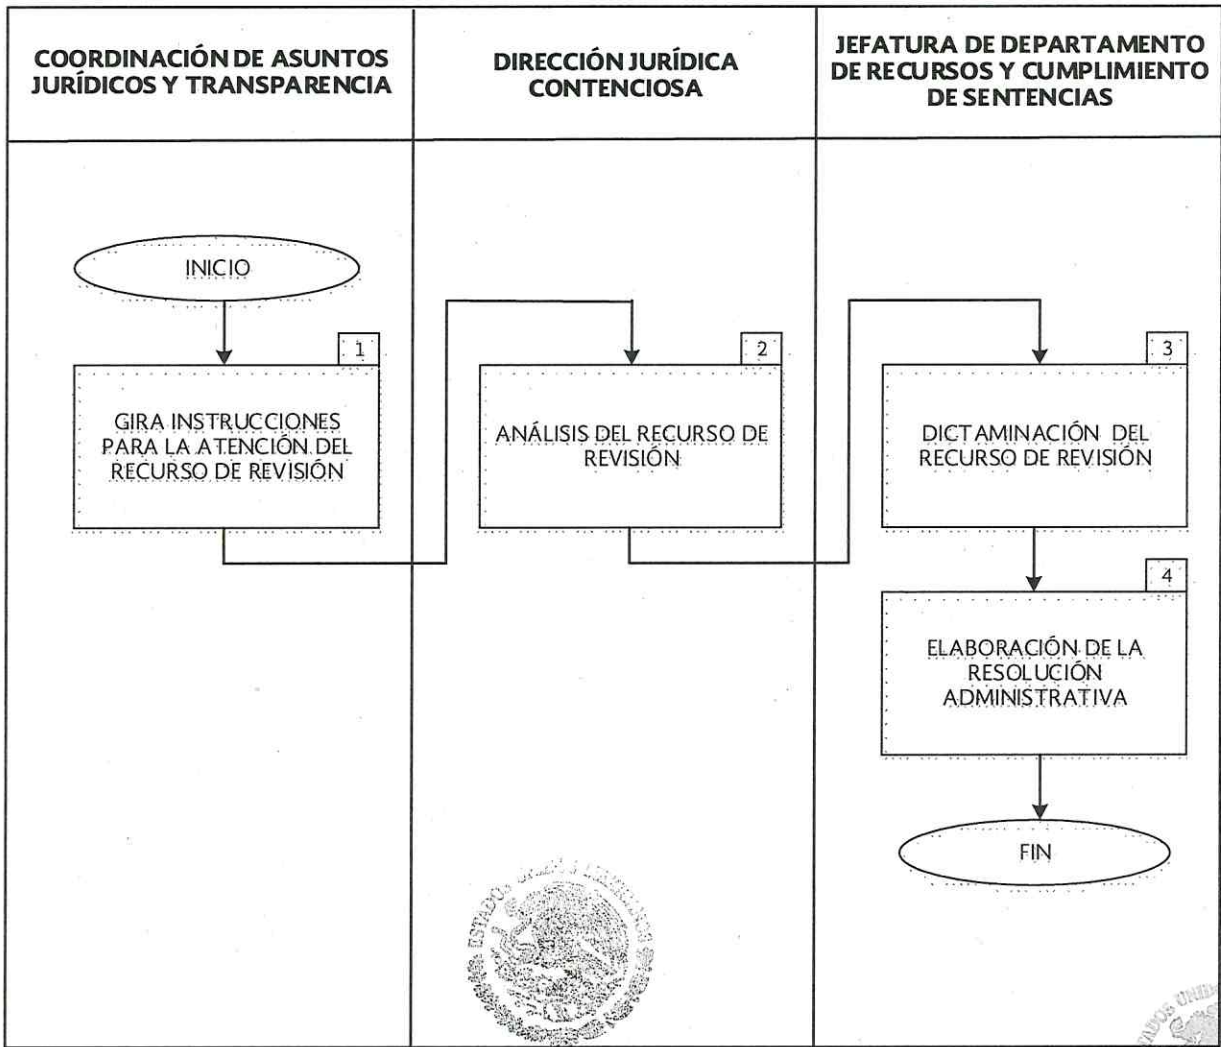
| COORDINACIÓN DE ASUNTOS JURÍDICOS Y TRANSPARENCIA | DIRECCIÓN JURÍDICA CONTENCIOSA | JEFATURA DE DEPARTAMENTO DE RECURSOS Y CUMPLIMIENTO DE SENTENCIAS |
|---|---|---|

INICIO

1
GIRA INSTRUCCIONES PARA LA ATENCIÓN DEL RECURSO DE REVISIÓN

2
ANÁLISIS DEL RECURSO DE REVISIÓN

3
DICTAMINACIÓN DEL RECURSO DE REVISIÓN

4
ELABORACIÓN DE LA RESOLUCIÓN ADMINISTRATIVA

FIN

ESTADOS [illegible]

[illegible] UNID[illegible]